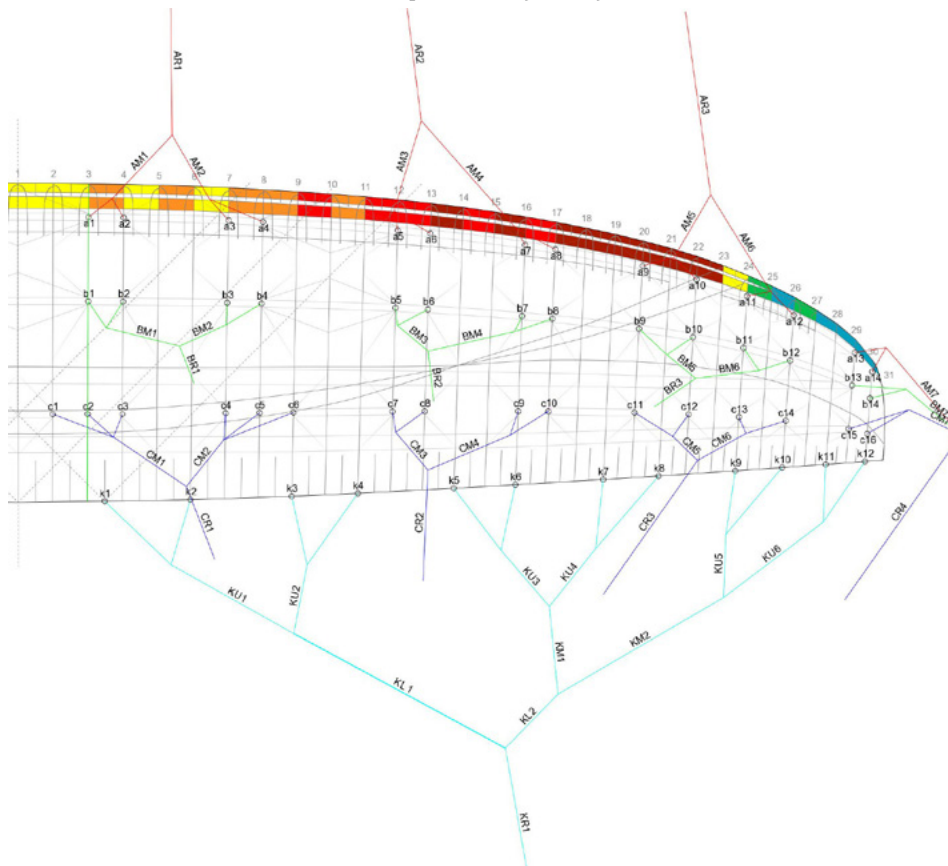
AR1
AR2
AR3
AM1
AM2
AM3
AM4
AM5
AM6
AM7
1 2 3 4 5 6 7 8 9 10 11 12 13 14 15 16 17 18 19 20 21 22 23 24 25 26 27 28 29 30 31
a1 a2 a3 a4 a5 a6 a7 a8 a9 a10 a11 a12 a13 a14
b1 b2 b3 b4 b5 b6 b7 b8 b9 b10 b11 b12 b13 b14
BM1 BM2 BR1 BM3 BM4 BR2 BM5 BM6 BR3 BM7
c1 c2 c3 c4 c5 c6 c7 c8 c9 c10 c11 c12 c13 c14 c15 c16
CM1 CM2 CM3 CM4 CM5 CM6
CR1 CR2 CR3 CR4
k1 k2 k3 k4 k5 k6 k7 k8 k9 k10 k11 k12
KU1 KU2 KU3 KU4 KU5 KU6
KM1 KM2
KL1 KL2
KR1